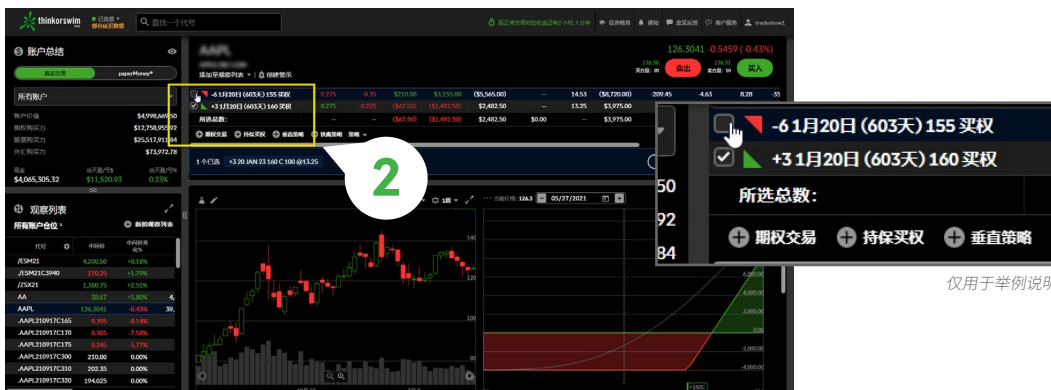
thinkorswim 已连接 查找一个代号

距正常交易时段收盘还有2小时42分钟 投资教育 通知 意见反馈 客户服务 tradeshow1

账户总结

真实交易 paperMoney®

所有账户

账户价值 $4,998,669.50
期权购买力 $12,758,955.92
股票购买力 $25,517,911.84
外汇购买力 $73,972.78

现金 $4,065,305.32 当天盈/亏$ $11,520.93 当天盈/亏% 0.23%

观察列表

所有账户仓位 新的观察列表

代号 中间价 中间价变化%

/ESM21 4,200.50 +0.18%
/ESM21C3940 270.25 +1.79%
/ZSX21 1,380.75 +2.51%
AA 30.67 +5.80%
AAPL 126.3041 -0.43%
.AAPL210917C165 0.395 -8.14%
.AAPL210917C170 0.305 -7.58%
.AAPL210917C175 0.245 -5.77%
.AAPL210917C300 210.80 0.00%
.AAPL210917C310 202.35 0.00%
.AAPL210917C320 194.025 0.00%

AAPL

添加至观察列表 创建警示

126.3041 -0.5459 (-0.43%)

卖出 买入

-6 1月20日 (603天) 155 买权 9.275 -0.35 $210.00 $3,155.00 ($5,565.00) 14.53 ($8,720.00) -209.45 -4.63 8.28
+3 1月20日 (603天) 160 买权 8.275 -0.225 ($67.50) ($1,492.50) $2,482.50 13.25 $3,975.00

所选总数: ($67.50) ($1,492.50) $2,482.50 $0.00 $3,975.00

期权交易 持保买权 垂直策略

1个已选 +3 20 JAN 23 160 C 100 @13.25

05/27/2021

-6 1月20日 (603天) 155 买权
+3 1月20日 (603天) 160 买权
所选总数:
期权交易 持保买权 垂直策略

2

50
92
84

仅用于举例说明